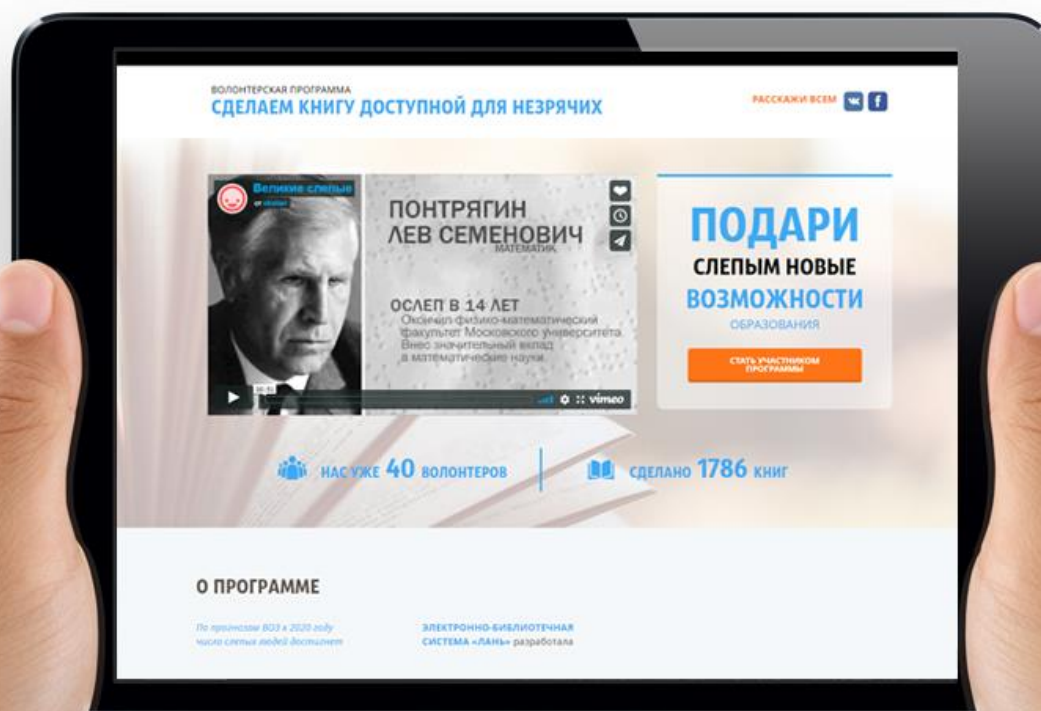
ВОЛОНТЕРСКАЯ ПРОГРАММА
СДЕЛАЕМ КНИГУ ДОСТУПНОЙ ДЛЯ НЕЗРЯЧИХ

РАССКАЖИ ВСЕМ

Великие слепые
от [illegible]

ПОНТРЯГИН
ЛЕВ СЕМЕНОВИЧ
МАТЕМАТИК

ОСЛЕП В 14 ЛЕТ
Окончил физико-математический факультет Московского университета
Внес значительный вклад в математические науки

vimeo

ПОДАРИ
СЛЕПЫМ НОВЫЕ
ВОЗМОЖНОСТИ
ОБРАЗОВАНИЯ

СТАТЬ УЧАСТНИКОМ ПРОГРАММЫ

НАС УЖЕ 40 ВОЛОНТЕРОВ

СДЕЛАНО 1786 КНИГ

О ПРОГРАММЕ

По прогнозам ВОЗ к 2020 году число слепых людей достигнет

ЭЛЕКТРОННО-БИБЛИОТЕЧНАЯ СИСТЕМА «ЛАНЬ» разработала